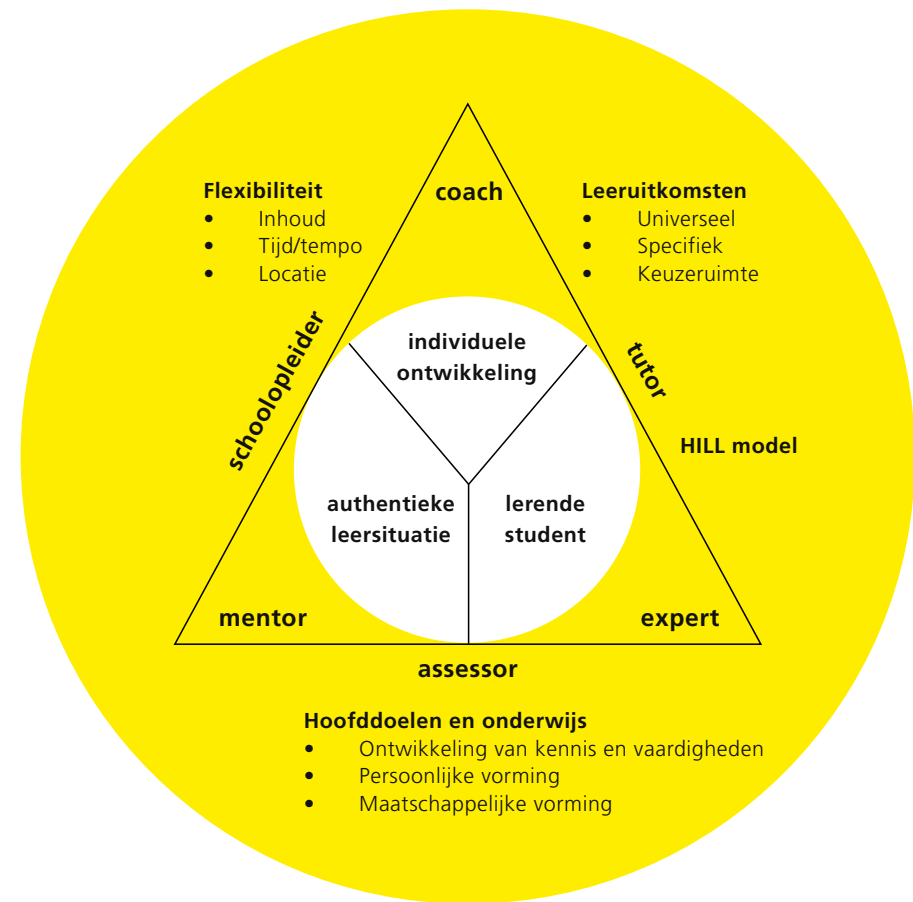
Flexibiliteit
- Inhoud
- Tijd/tempo
- Locatie

coach

Leeruitkomsten
- Universeel
- Specifiek
- Keuzeruimte

schoolopleider

tutor

individuele ontwikkeling

HILL model

authentieke leersituatie

lerende student

mentor

expert

assessor

Hoofddoelen en onderwijs
- Ontwikkeling van kennis en vaardigheden
- Persoonlijke vorming
- Maatschappelijke vorming